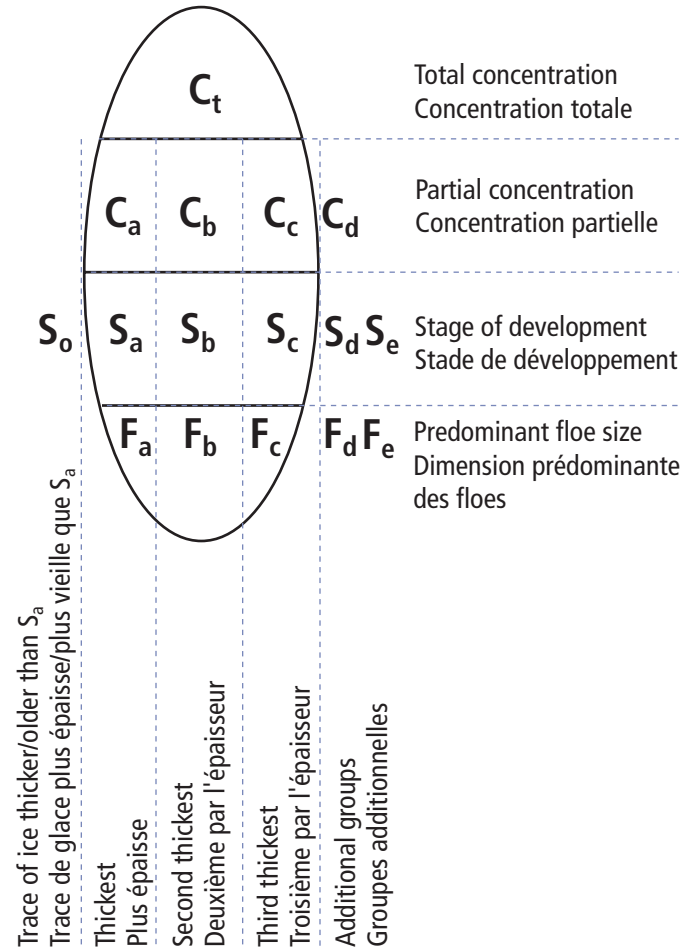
$C_t$

Total concentration
Concentration totale

$C_a$ $C_b$ $C_c$ $C_d$

Partial concentration
Concentration partielle

$S_o$ $S_a$ $S_b$ $S_c$ $S_d$ $S_e$

Stage of development
Stade de développement

$F_a$ $F_b$ $F_c$ $F_d$ $F_e$

Predominant floe size
Dimension prédominante des floes

Trace of ice thicker/older than $S_a$
Trace de glace plus épaisse/plus vieille que $S_a$

Thickest
Plus épaisse

Second thickest
Deuxième par l'épaisseur

Third thickest
Troisième par l'épaisseur

Additional groups
Groupes additionnelles